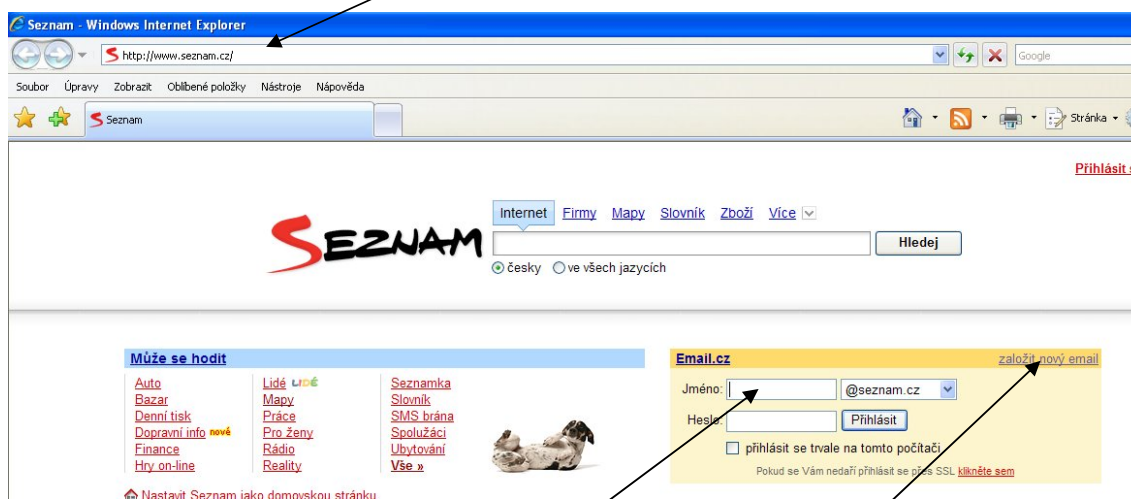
Seznam - Windows Internet Explorer

http://www.seznam.cz/

Google

Soubor Úpravy Zobrazit Oblíbené položky Nástroje Nápověda

Seznam

Stránka

Přihlásit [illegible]

SEZNAM

Internet Firmy Mapy Slovník Zboží Více

Hledej

česky ve všech jazycích

Může se hodit

Auto
Bazar
Denní tisk
Dopravní info nové
Finance
Hry on-line

Lidé LIDÉ
Mapy
Práce
Pro ženy
Rádio
Reality

Seznamka
Slovník
SMS brána
Spolužáci
Ubytování
Vše »

Email.cz

založit nový email

Jméno:

@seznam.cz

Heslo:

Přihlásit

přihlásit se trvale na tomto počítači

Pokud se Vám nedaří přihlásit se přes SSL klikněte sem

Nastavit Seznam jako domovskou stránku